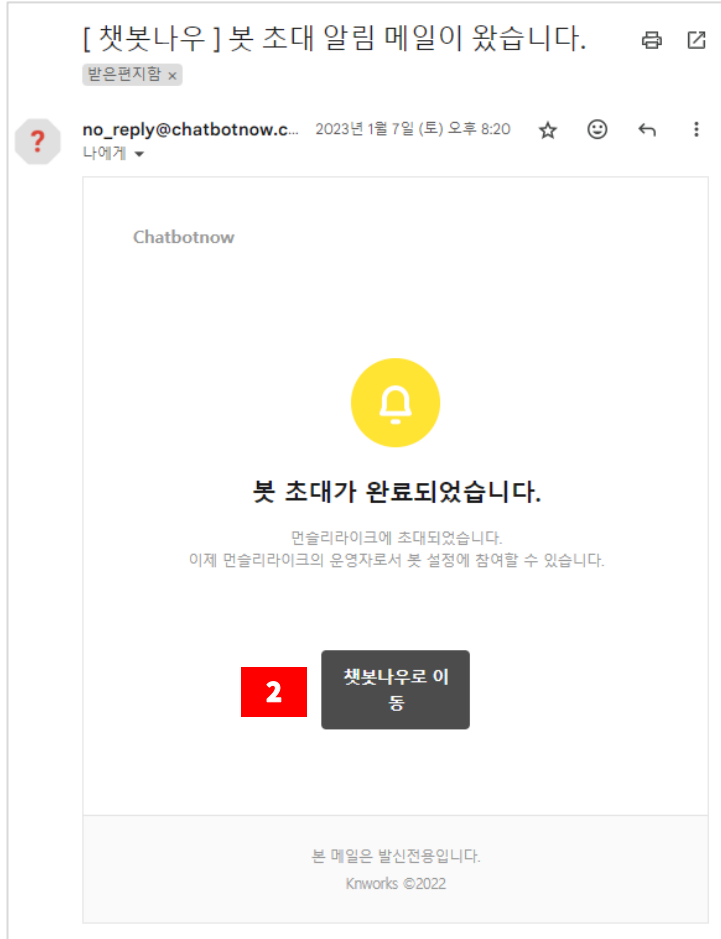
[ 챗봇나우 ] 봇 초대 알림 메일이 왔습니다.

받은편지함 ×

no_reply@chatbotnow.c... 2023년 1월 7일 (토) 오후 8:20

나에게

Chatbotnow

봇 초대가 완료되었습니다.

먼슬리라이크에 초대되었습니다.
이제 먼슬리라이크의 운영자로서 봇 설정에 참여할 수 있습니다.

2

챗봇나우로 이동

본 메일은 발신전용입니다.
Knworks ©2022